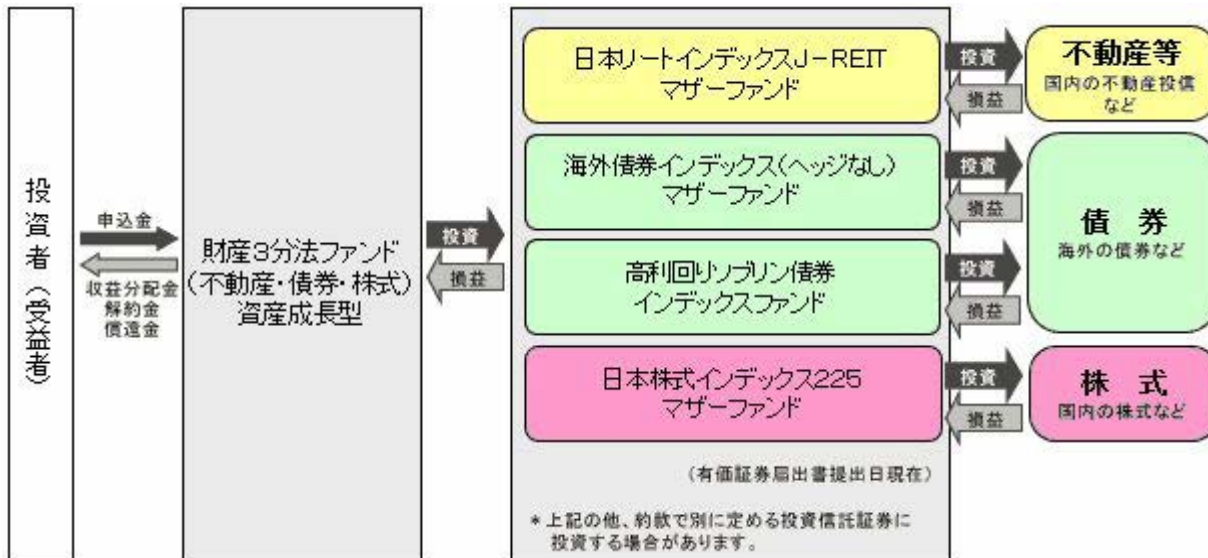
投資者(受益者)

申込金

収益分配金
解約金
償還金

財産3分法ファンド
(不動産・債券・株式)
資産成長型

投資

損益

日本リートインデックスJ－REIT
マザーファンド

海外債券インデックス(ヘッジなし)
マザーファンド

高利回りソブリン債券
インデックスファンド

日本株式インデックス225
マザーファンド

(有価証券届出書提出日現在)

＊上記の他、約款で別に定める投資信託証券に投資する場合があります。

投資
損益

投資
損益

投資
損益

投資
損益

不動産等
国内の不動産投信など

債 券
海外の債券など

株 式
国内の株式など